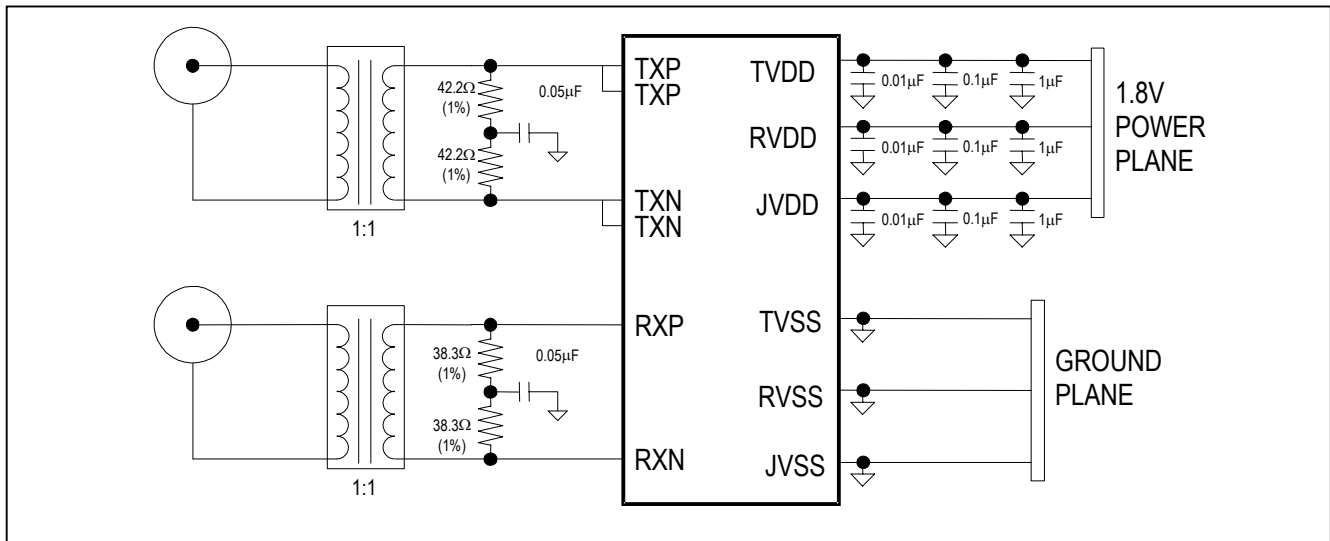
42.2Ω (1%)

0.05μF

42.2Ω (1%)

1:1

TXP
TXP

TXN
TXN

TVDD

RVDD

JVDD

0.01μF 0.1μF 1μF

0.01μF 0.1μF 1μF

0.01μF 0.1μF 1μF

1.8V POWER PLANE

38.3Ω (1%)

0.05μF

38.3Ω (1%)

1:1

RXP

RXN

TVSS

RVSS

JVSS

GROUND PLANE